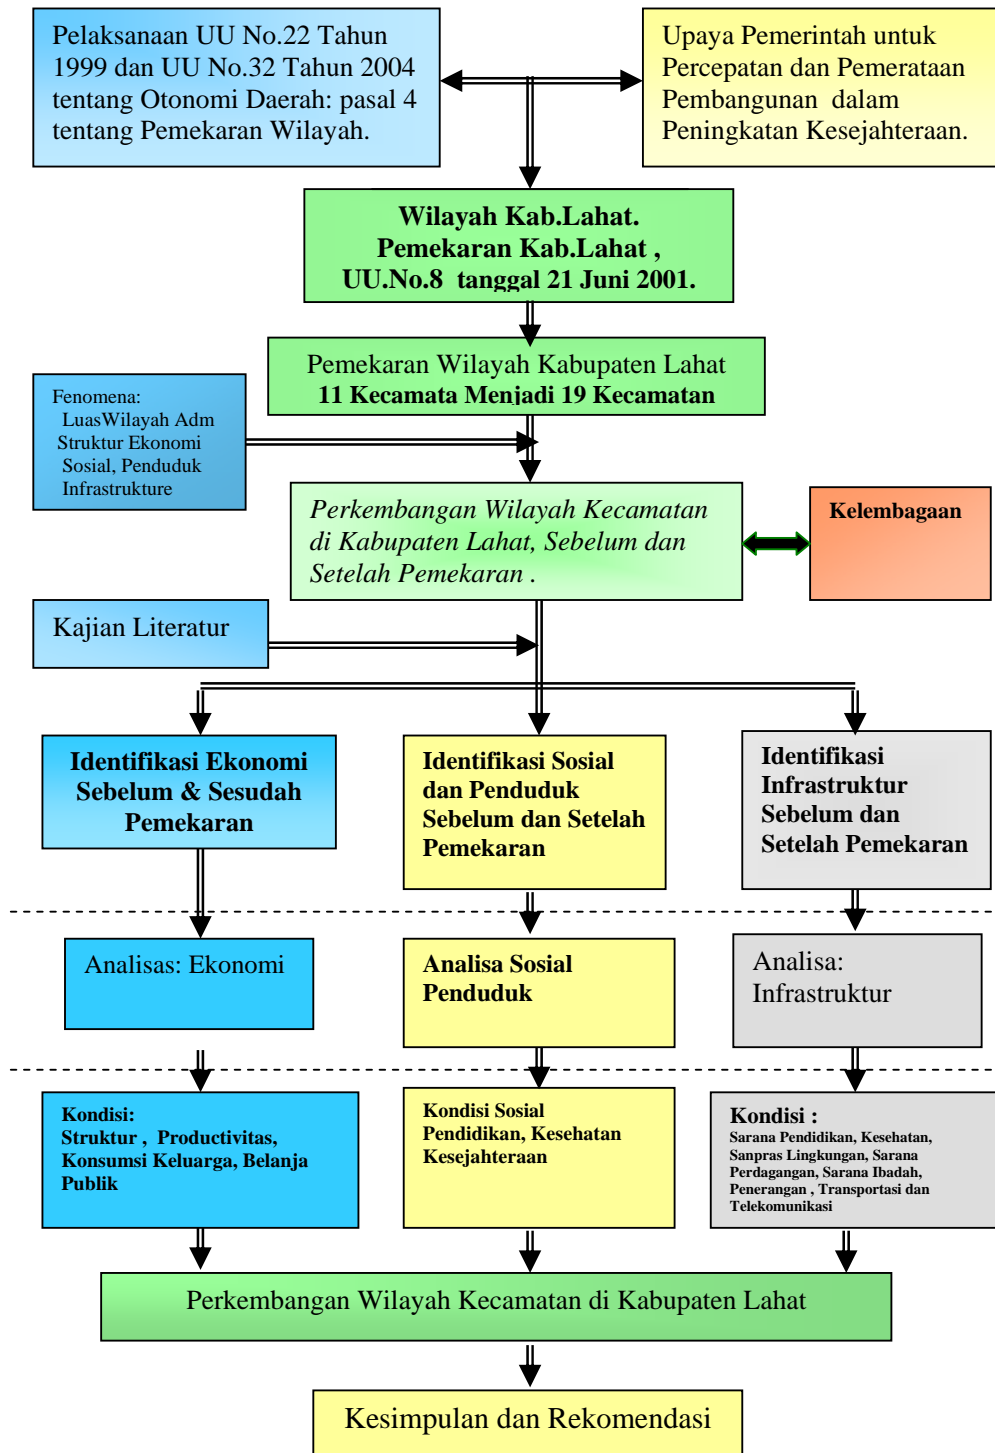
Pelaksanaan UU No.22 Tahun 1999 dan UU No.32 Tahun 2004 tentang Otonomi Daerah: pasal 4 tentang Pemekaran Wilayah.

Upaya Pemerintah untuk Percepatan dan Pemerataan Pembangunan dalam Peningkatan Kesejahteraan.

Wilayah Kab.Lahat. Pemekaran Kab.Lahat , UU.No.8 tanggal 21 Juni 2001.

Pemekaran Wilayah Kabupaten Lahat
11 Kecamata Menjadi 19 Kecamatan

Fenomena:
LuasWilayah Adm
Struktur Ekonomi
Sosial, Penduduk
Infrastrukture

Perkembangan Wilayah Kecamatan di Kabupaten Lahat, Sebelum dan Setelah Pemekaran .

Kelembagaan

Kajian Literatur

Identifikasi Ekonomi Sebelum & Sesudah Pemekaran

Identifikasi Sosial dan Penduduk Sebelum dan Setelah Pemekaran

Identifikasi Infrastruktur Sebelum dan Setelah Pemekaran

Analisas: Ekonomi

Analisa Sosial Penduduk

Analisa: Infrastruktur

Kondisi:
Struktur , Productivitas, Konsumsi Keluarga, Belanja Publik

Kondisi Sosial
Pendidikan, Kesehatan Kesejahteraan

Kondisi :
Sarana Pendidikan, Kesehatan, Sanpras Lingkungan, Sarana Perdagangan, Sarana Ibadah, Penerangan , Transportasi dan Telekomunikasi

Perkembangan Wilayah Kecamatan di Kabupaten Lahat

Kesimpulan dan Rekomendasi